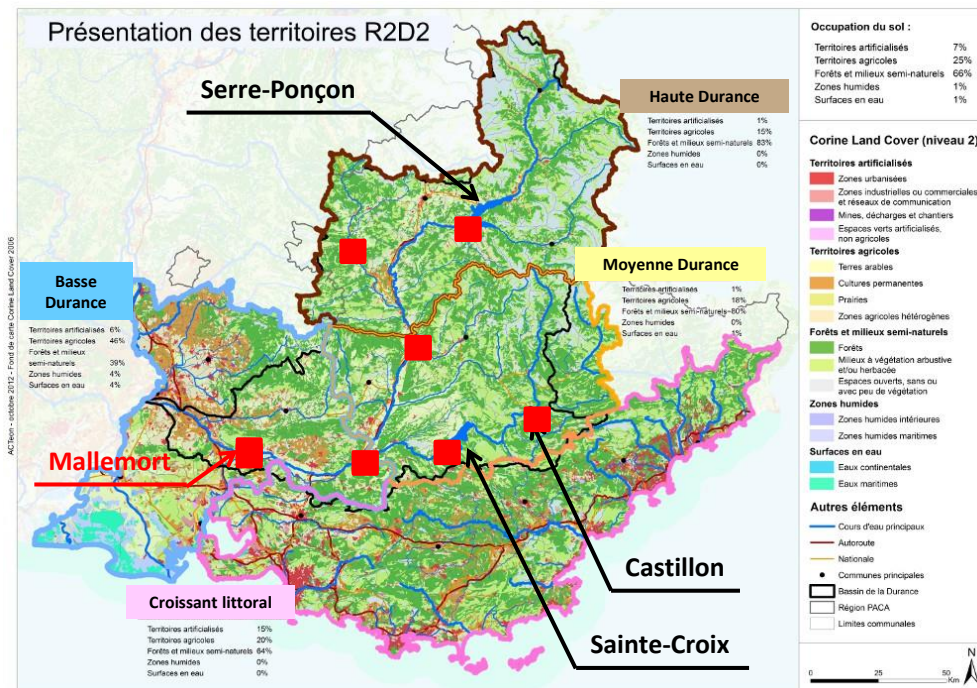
Présentation des territoires R2D2

Serre-Ponçon

Haute Durance

| | |
|---|---|
| Territoires artificialisés | 1% |
| Territoires agricoles | 15% |
| Forêts et milieux semi-naturels | 83% |
| Zones humides | 0% |
| Surfaces en eau | 0% |

Moyenne Durance

| | |
|---|---|
| Territoires artificialisés | 1% |
| Territoires agricoles | 18% |
| Forêts et milieux semi-naturels | 80% |
| Zones humides | 0% |
| Surfaces en eau | 1% |

Basse Durance

| | |
|---|---|
| Territoires artificialisés | 6% |
| Territoires agricoles | 46% |
| Forêts et milieux semi-naturels | 39% |
| Zones humides | 4% |
| Surfaces en eau | 4% |

Mallemort

Castillon

Sainte-Croix

Croissant littoral

| | |
|---|---|
| Territoires artificialisés | 15% |
| Territoires agricoles | 20% |
| Forêts et milieux semi-naturels | 64% |
| Zones humides | 0% |
| Surfaces en eau | 0% |

ACTeon - octobre 2012 - Fond de carte Corine Land Cover 2006

Occupation du sol :

| | |
|---|---|
| Territoires artificialisés | 7% |
| Territoires agricoles | 25% |
| Forêts et milieux semi-naturels | 66% |
| Zones humides | 1% |
| Surfaces en eau | 1% |

Corine Land Cover (niveau 2)

Territoires artificialisés
Zones urbanisées
Zones industrielles ou commerciales et réseaux de communication
Mines, décharges et chantiers
Espaces verts artificialisés, non agricoles

Territoires agricoles
Terres arables
Cultures permanentes
Prairies
Zones agricoles hétérogènes

Forêts et milieux semi-naturels
Forêts
Milieux à végétation arbustive et/ou herbacée
Espaces ouverts, sans ou avec peu de végétation

Zones humides
Zones humides intérieures
Zones humides maritimes

Surfaces en eau
Eaux continentales
Eaux maritimes

Autres éléments
Cours d'eau principaux
Autoroute
Nationale
Communes principales
Bassin de la Durance
Région PACA
Limites communales

0 25 50 Km N